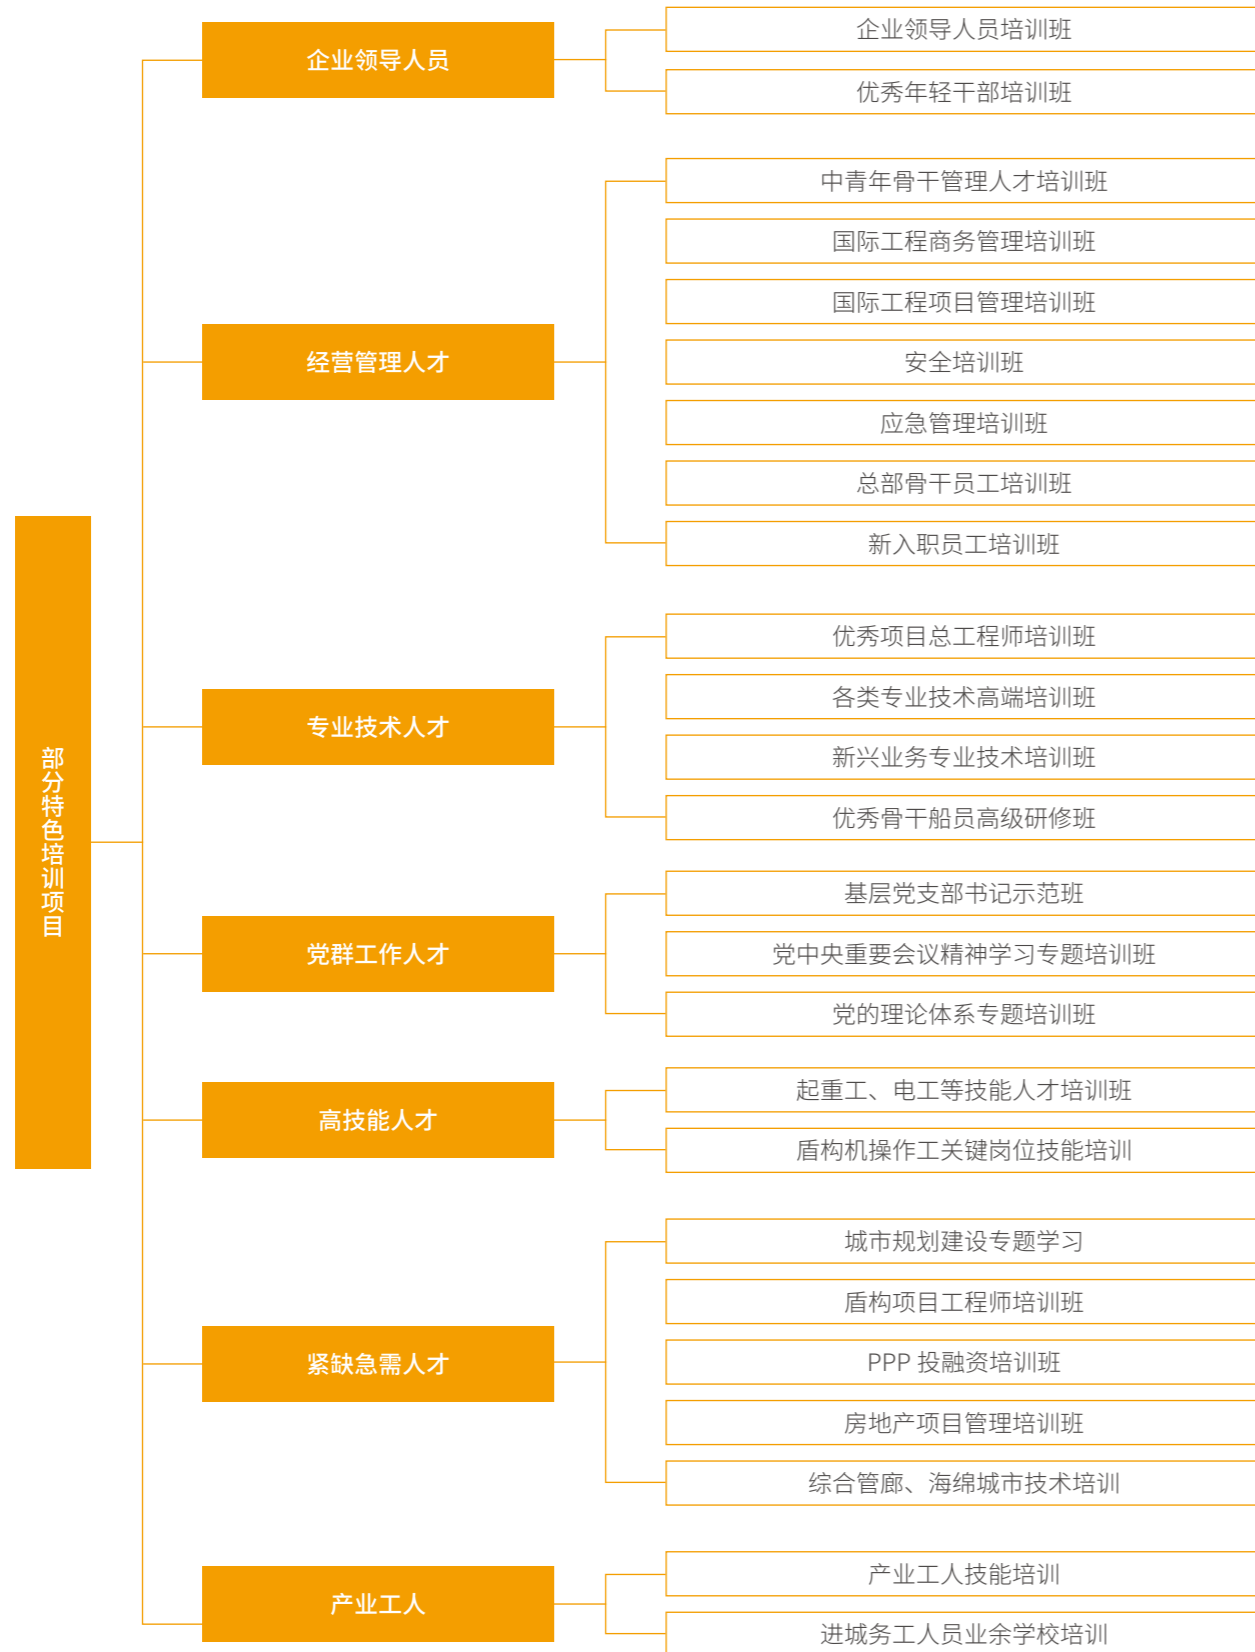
部分特色培训项目

企业领导人员
企业领导人员培训班
优秀年轻干部培训班

经营管理人才
中青年骨干管理人才培训班
国际工程商务管理培训班
国际工程项目管理培训班
安全培训班
应急管理培训班
总部骨干员工培训班
新入职员工培训班

专业技术人才
优秀项目总工程师培训班
各类专业技术高端培训班
新兴业务专业技术培训班
优秀骨干船员高级研修班

党群工作人才
基层党支部书记示范班
党中央重要会议精神学习专题培训班
党的理论体系专题培训班

高技能人才
起重工、电工等技能人才培训班
盾构机操作工关键岗位技能培训

紧缺急需人才
城市规划建设专题学习
盾构项目工程师培训班
PPP 投融资培训班
房地产项目管理培训班
综合管廊、海绵城市技术培训

产业工人
产业工人技能培训
进城务工人员业余学校培训